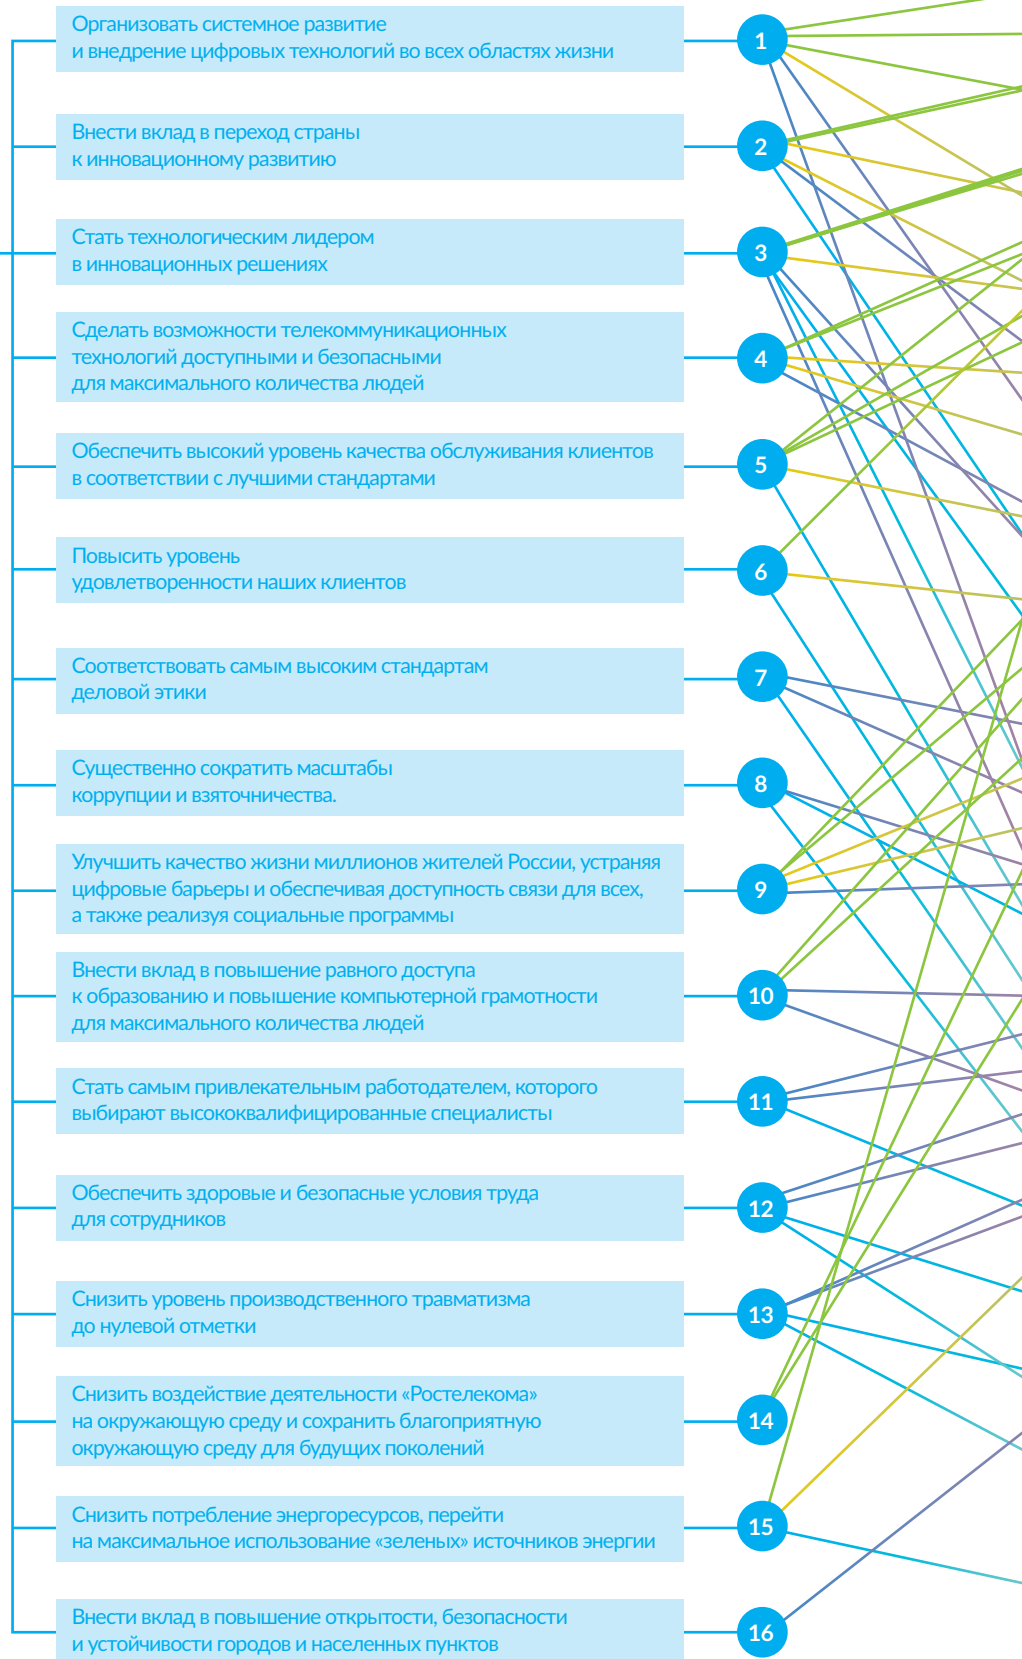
Организовать системное развитие и внедрение цифровых технологий во всех областях жизни

1

Внести вклад в переход страны к инновационному развитию

2

Стать технологическим лидером в инновационных решениях

3

Сделать возможности телекоммуникационных технологий доступными и безопасными для максимального количества людей

4

Обеспечить высокий уровень качества обслуживания клиентов в соответствии с лучшими стандартами

5

Повысить уровень удовлетворенности наших клиентов

6

Соответствовать самым высоким стандартам деловой этики

7

Существенно сократить масштабы коррупции и взяточничества.

8

Улучшить качество жизни миллионов жителей России, устраняя цифровые барьеры и обеспечивая доступность связи для всех, а также реализуя социальные программы

9

Внести вклад в повышение равного доступа к образованию и повышение компьютерной грамотности для максимального количества людей

10

Стать самым привлекательным работодателем, которого выбирают высококвалифицированные специалисты

11

Обеспечить здоровые и безопасные условия труда для сотрудников

12

Снизить уровень производственного травматизма до нулевой отметки

13

Снизить воздействие деятельности «Ростелекома» на окружающую среду и сохранить благоприятную окружающую среду для будущих поколений

14

Снизить потребление энергоресурсов, перейти на максимальное использование «зеленых» источников энергии

15

Внести вклад в повышение открытости, безопасности и устойчивости городов и населенных пунктов

16